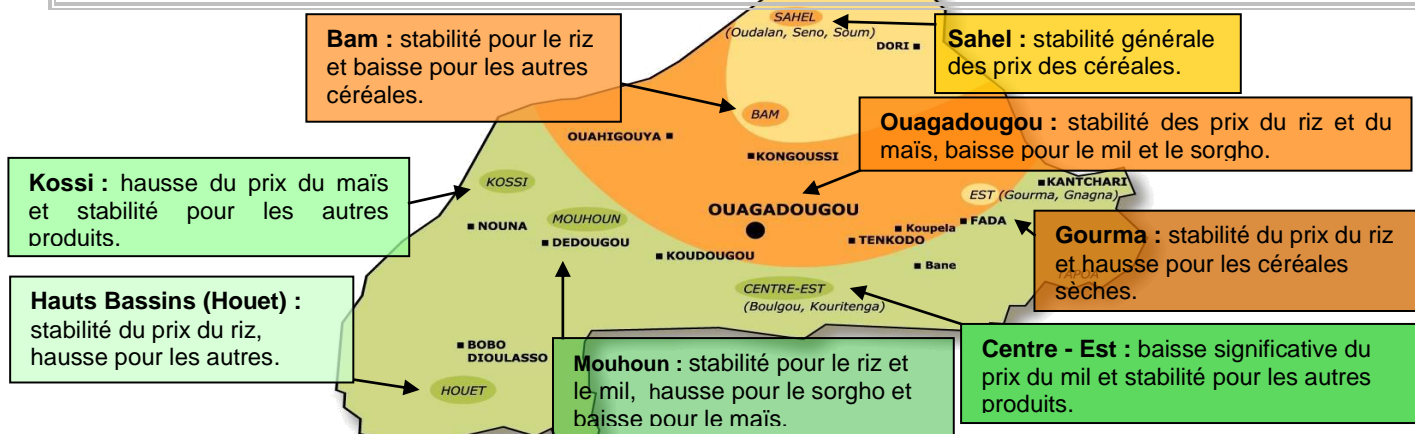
**Bam :** stabilité pour le riz et baisse pour les autres céréales.

SAHEL
(Oudalan, Seno, Soum)

DORI

**Sahel :** stabilité générale des prix des céréales.

BAM

**Ouagadougou :** stabilité des prix du riz et du maïs, baisse pour le mil et le sorgho.

OUAHIGOUYA

KONGOUSSI

**Kossi :** hausse du prix du maïs et stabilité pour les autres produits.

KOSSI

MOUHOUN

NOUNA

DEDOUGOU

OUAGADOUGOU

EST (Gourma, Gnagna)

KANTCHARI

FADA

Koupela

TENKODO

KOUDOUGOU

Bane

**Gourma :** stabilité du prix du riz et hausse pour les céréales sèches.

TAPOA

CENTRE-EST
(Boulgou, Kouritenga)

**Hauts Bassins (Houet) :** stabilité du prix du riz, hausse pour les autres.

BOBO DIOULASSO

HOUET

**Mouhoun :** stabilité pour le riz et le mil, hausse pour le sorgho et baisse pour le maïs.

**Centre - Est :** baisse significative du prix du mil et stabilité pour les autres produits.